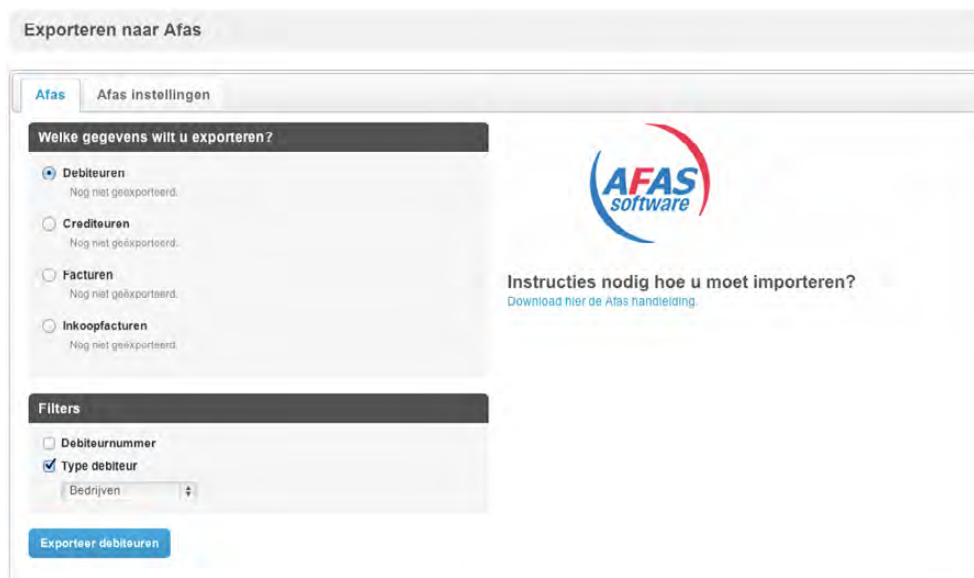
Exporteren naar Afas

Afas | Afas instellingen

Welke gegevens wilt u exporteren?

Debiteuren
Nog niet geëxporteerd.

Crediteuren
Nog niet geëxporteerd.

Facturen
Nog niet geëxporteerd.

Inkoopfacturen
Nog niet geëxporteerd.

Filters

Debiteurnummer

Type debiteur

Bedrijven

Exporteer debiteuren

AFAS software

Instructies nodig hoe u moet importeren?
Download hier de Afas handleiding.